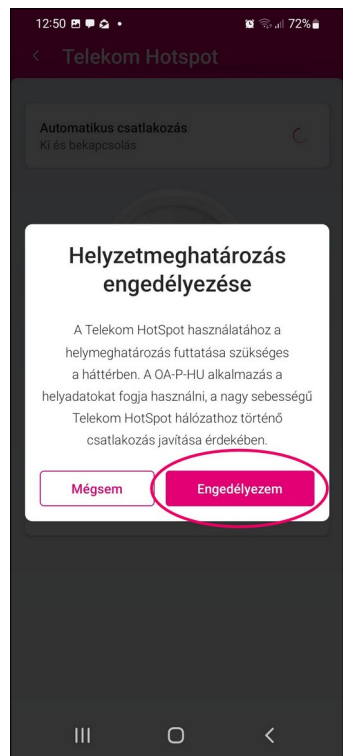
12:50 72%

Telekom Hotspot

Automatikus csatlakozás
Ki és bekapcsolás

Helyzetmeghatározás engedélyezése

A Telekom HotSpot használatához a helymeghatározás futtatása szükséges a háttérben. A OA-P-HU alkalmazás a helyadatokat fogja használni, a nagy sebességű Telekom HotSpot hálózathoz történő csatlakozás javítása érdekében.

Mégsem

Engedélyezem